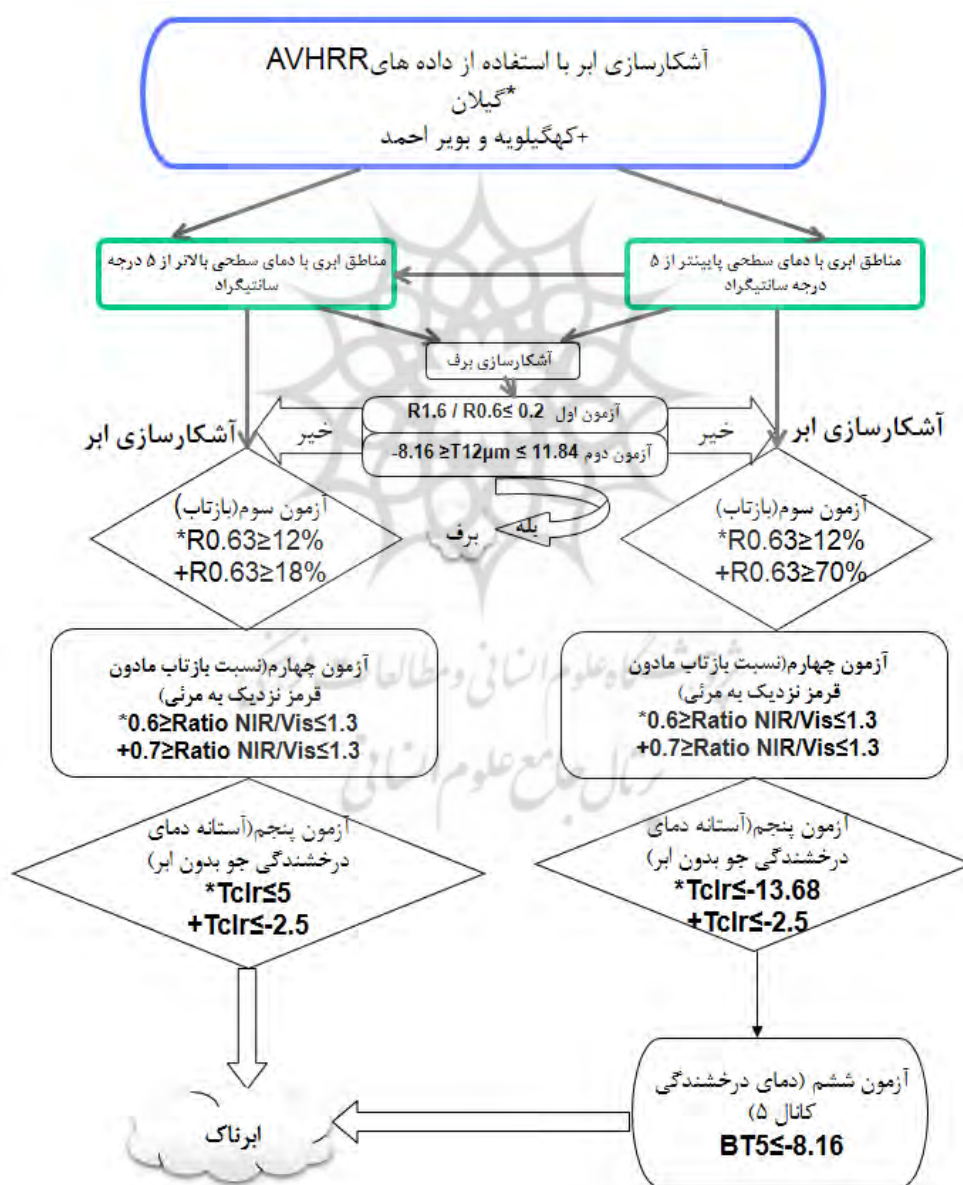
آشکارسازی ابر با استفاده از داده هایAVHRR
*گیلان
+کهگیلویه و بویر احمد

مناطق ابری با دمای سطحی بالاتر از ۵ درجه سانتیگراد

مناطق ابری با دمای سطحی پایینتر از ۵ درجه سانتیگراد

آشکارسازی برف

آزمون اول R1.6 / R0.6≤ 0.2

آزمون دوم -8.16 ≥T12μm ≤ 11.84

خیر

خیر

آشکارسازی ابر

آشکارسازی ابر

بله

برف

آزمون سوم(بازتاب)
*R0.63≥12%
+R0.63≥18%

آزمون سوم(بازتاب)
*R0.63≥12%
+R0.63≥70%

آزمون چهارم(نسبت بازتاب مادون قرمز نزدیک به مرئی)
*0.6≥Ratio NIR/Vis≤1.3
+0.7≥Ratio NIR/Vis≤1.3

آزمون چهارم(نسبت بازتاب مادون قرمز نزدیک به مرئی)
*0.6≥Ratio NIR/Vis≤1.3
+0.7≥Ratio NIR/Vis≤1.3

آزمون پنجم(آستانه دمای درخشندگی جو بدون ابر)
*Tclr≤5
+Tclr≤-2.5

آزمون پنجم(آستانه دمای درخشندگی جو بدون ابر)
*Tclr≤-13.68
+Tclr≤-2.5

آزمون ششم (دمای درخشندگی کانال ۵)
BT5≤-8.16

ابرناک